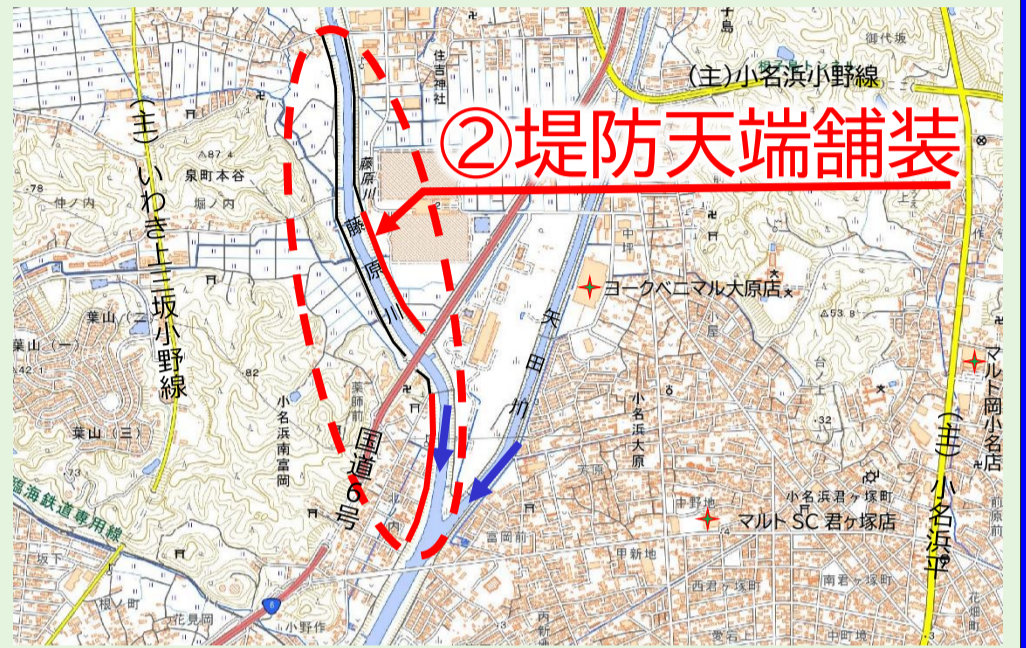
②堤防天端舗装

(主)小名浜小野線

(主)いわき上三坂小野線

(主)小名浜平

住吉神社
藤原川
藤原川
矢田川
国道6号
ヨークベニマル大原店
マルト岡小名店
マルトSC君ケ塚店
泉町本谷
堀ノ内
仲ノ内
葉山(二)
葉山(一)
葉山(三)
小名浜南富岡
小名浜大原
小名浜君ケ塚町
西君ケ塚町
南君ケ塚町
中野地
甲新地
富岡前
薬師前
福海鉄道専用線
小野作
花見岡
根ノ前
御代坂
中町境
花畑町
6